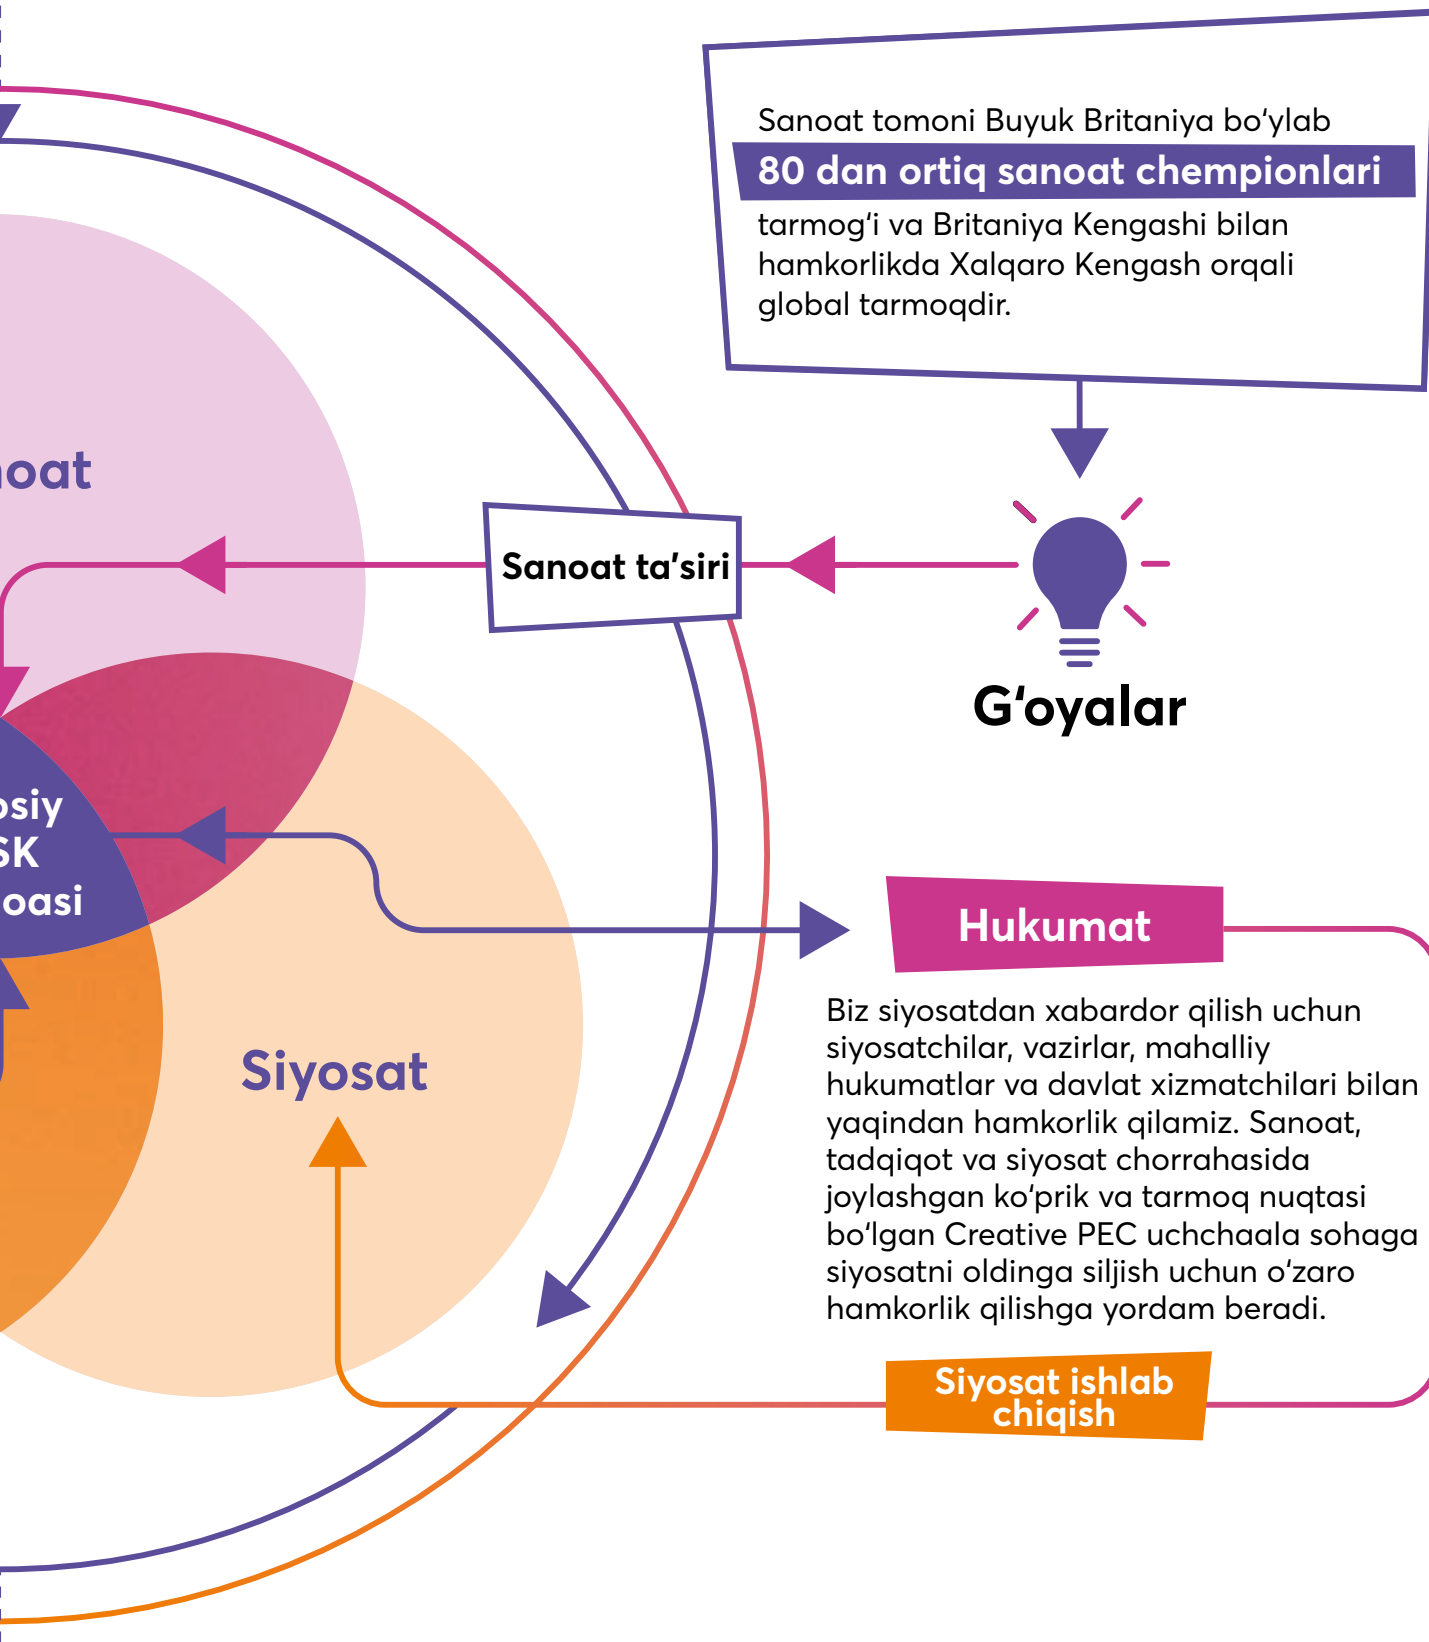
Sanoat tomoni Buyuk Britaniya bo'ylab **80 dan ortiq sanoat chempionlari** tarmog'i va Britaniya Kengashi bilan hamkorlikda Xalqaro Kengash orqali global tarmoqdir.

noat

Sanoat ta'siri

G'oyalar

osiy
SK
oasi

Hukumat

Biz siyosatdan xabardor qilish uchun siyosatchilar, vazirlar, mahalliy hukumatlar va davlat xizmatchilari bilan yaqindan hamkorlik qilamiz. Sanoat, tadqiqot va siyosat chorrahasida joylashgan ko'prik va tarmoq nuqtasi bo'lgan Creative PEC uchchaala sohaga siyosatni oldinga siljish uchun o'zaro hamkorlik qilishga yordam beradi.

Siyosat

Siyosat ishlab chiqish